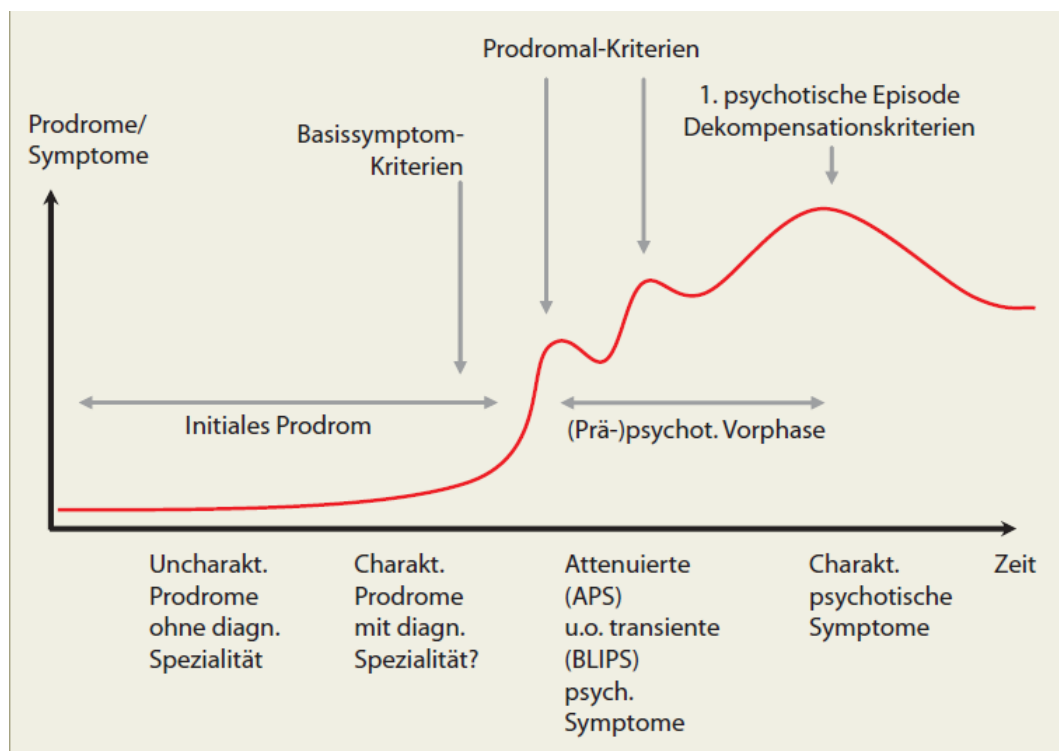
Prodromal-Kriterien

1. psychotische Episode
Dekompensationskriterien

Prodrome/
Symptome

Basissymptom-
Kriterien

Initiales Prodrom

(Prä-)psychot. Vorphase

Uncharakt.
Prodrome
ohne diagn.
Spezialität

Charakt.
Prodrome
mit diagn.
Spezialität?

Attenuierte
(APS)
u.o. transiente
(BLIPS)
psych.
Symptome

Charakt.
psychotische
Symptome

Zeit